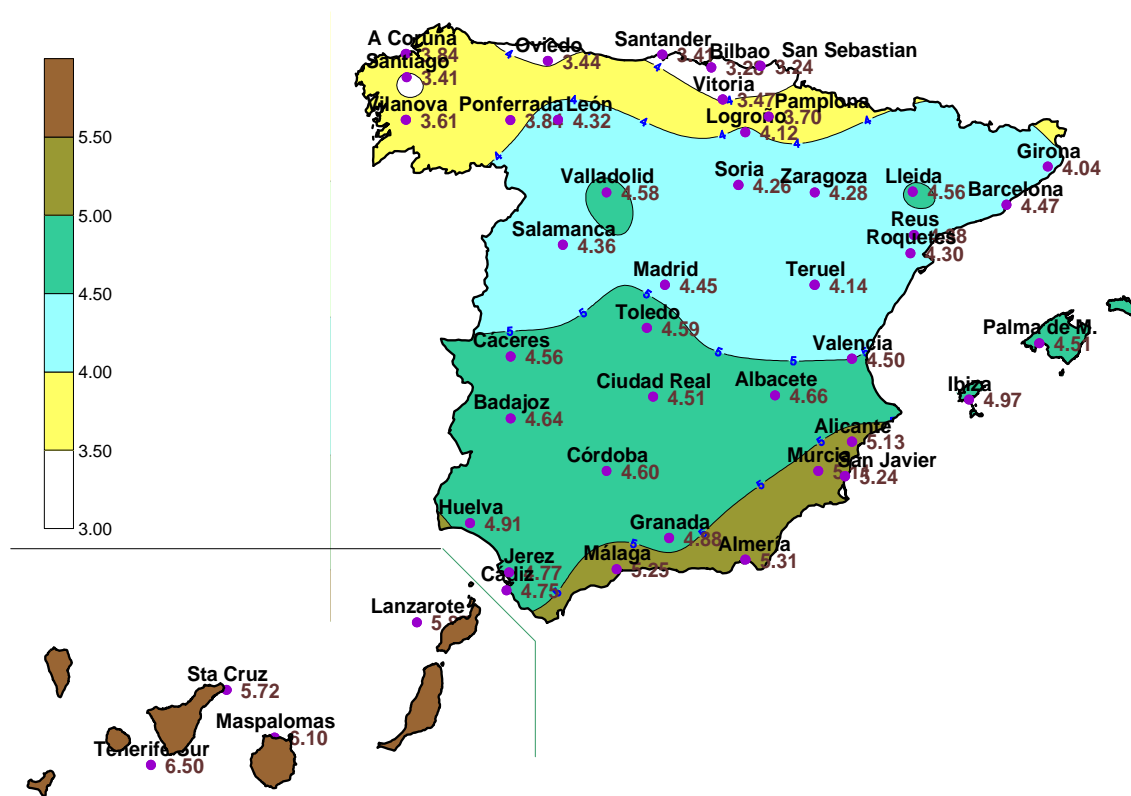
5.50
5.00
4.50
4.00
3.50
3.00

A Coruña 3.84
Oviedo 3.44
Santander 3.41
Bilbao 3.28
San Sebastian 3.24
Santiago 3.41
Vitoria 3.47
Pamplona 3.70
Vilanova 3.61
Ponferrada 3.84
León 4.32
Logroño 4.12
Girona 4.04
Valladolid 4.58
Soria 4.26
Zaragoza 4.28
Lleida 4.56
Barcelona 4.47
Reus
Roquetes 4.30
Salamanca 4.36
Madrid 4.45
Teruel 4.14
Toledo 4.59
Caceres 4.56
Valencia 4.50
Palma de M. 4.51
Ciudad Real 4.51
Albacete 4.66
Ibiza 4.97
Badajoz 4.64
Alicante 5.13
Córdoba 4.60
Murcia
San Javier 5.24
Huelva 4.91
Granada 4.88
Almeria 5.31
Jerez 4.77
Málaga 5.25
Cadiz 4.75
Lanzarote 5.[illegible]
Sta Cruz 5.72
Maspalomas 6.10
Tenerife Sur 6.50
4
5